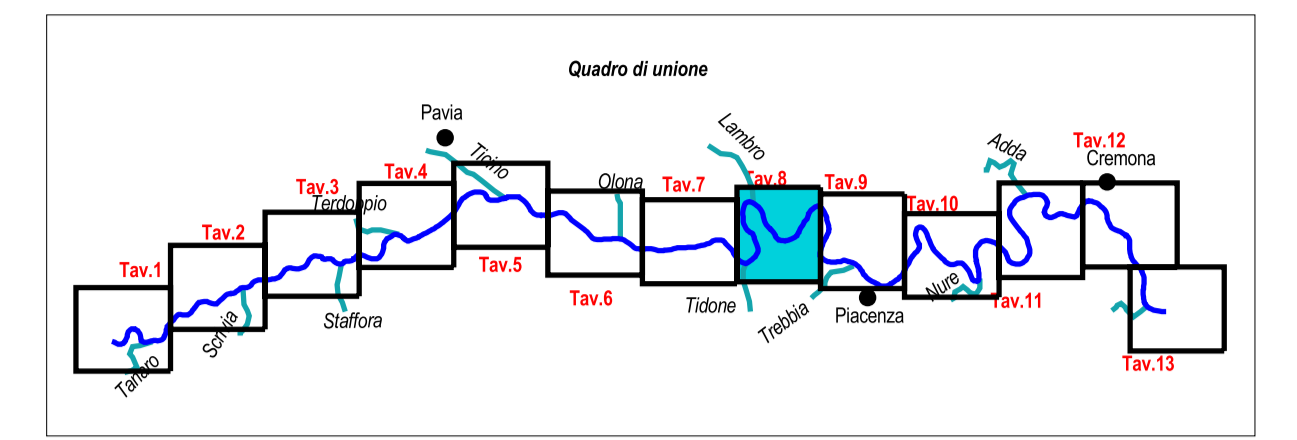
Quadro di unione

Pavia
Lambro
Tav.12
Adda
Cremona
Ticino
Tav.4
Olona
Tav.7
Tav.8
Tav.9
Tav.3
Terdoppio
Tav.10
Tav.2
Tav.5
Tav.1
Nure
Tav.11
Tav.6
Tidone
Staffora
Scrivia
Trebbia
Piacenza
Tanaro
Tav.13